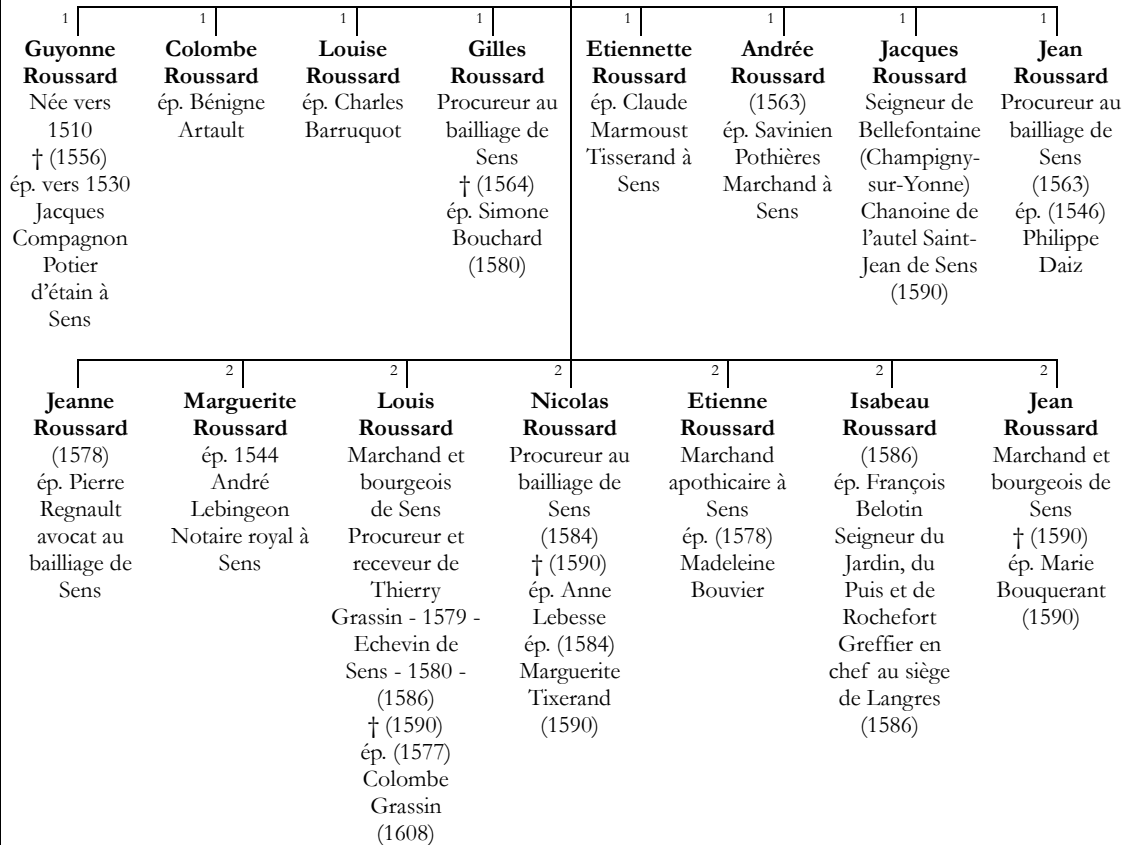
1
**Guyonne Roussard**
Née vers 1510
† (1556)
ép. vers 1530 Jacques Compagnon Potier d'étain à Sens

1
**Colombe Roussard**
ép. Bénigne Artault

1
**Louise Roussard**
ép. Charles Barruquot

1
**Gilles Roussard**
Procureur au bailliage de Sens
† (1564)
ép. Simone Bouchard (1580)

1
**Etiennette Roussard**
ép. Claude Marmoust Tisserand à Sens

1
**Andrée Roussard**
(1563)
ép. Savinien Pothières Marchand à Sens

1
**Jacques Roussard**
Seigneur de Bellefontaine (Champigny-sur-Yonne) Chanoine de l'autel Saint-Jean de Sens (1590)

1
**Jean Roussard**
Procureur au bailliage de Sens (1563)
ép. (1546) Philippe Daiz

**Jeanne Roussard**
(1578)
ép. Pierre Regnault avocat au bailliage de Sens

2
**Marguerite Roussard**
ép. 1544 André Lebingeon Notaire royal à Sens

2
**Louis Roussard**
Marchand et bourgeois de Sens Procureur et receveur de Thierry Grassin - 1579 - Echevin de Sens - 1580 - (1586)
† (1590)
ép. (1577) Colombe Grassin (1608)

2
**Nicolas Roussard**
Procureur au bailliage de Sens (1584)
† (1590)
ép. Anne Lebesse
ép. (1584) Marguerite Tixerand (1590)

2
**Etienne Roussard**
Marchand apothicaire à Sens
ép. (1578) Madeleine Bouvier

2
**Isabeau Roussard**
(1586)
ép. François Belotin Seigneur du Jardin, du Puis et de Rochefort Greffier en chef au siège de Langres (1586)

2
**Jean Roussard**
Marchand et bourgeois de Sens
† (1590)
ép. Marie Bouquerant (1590)